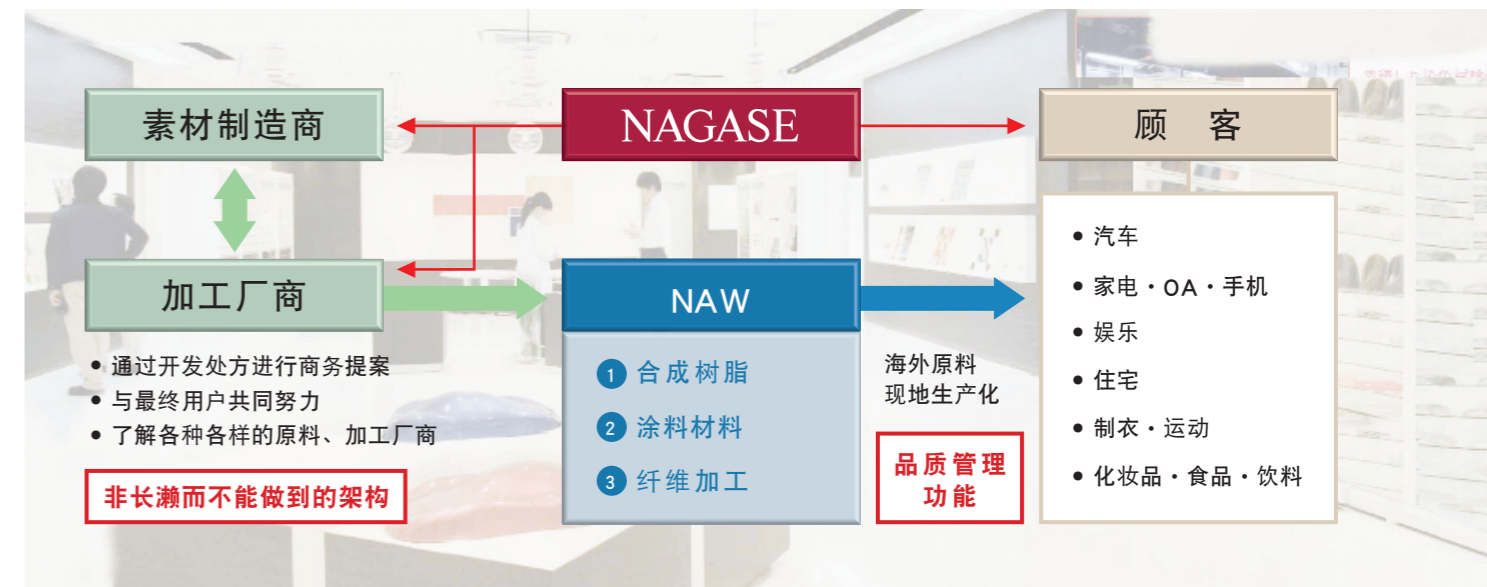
素材制造商

NAGASE

顾　客

加工厂商

NAW

• 通过开发处方进行商务提案
• 与最终用户共同努力
• 了解各种各样的原料、加工厂商

非长濑而不能做到的架构

1 合成树脂
2 涂料材料
3 纤维加工

海外原料
现地生产化

品质管理
功能

• 汽车
• 家电・OA・手机
• 娱乐
• 住宅
• 制衣・运动
• 化妆品・食品・饮料